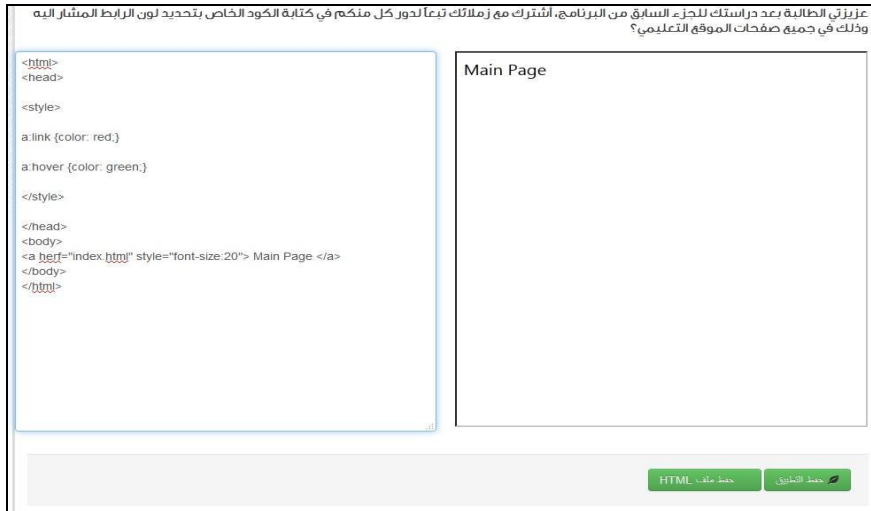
عزيزتي الطالبة بعد دراستك للجزء السابق من البرنامج، أشترك مع زملائك تبعاً لدور كل منكم في كتابة الكود الخاص بتحديد لون الرابط المشار اليه وذلك في جميع صفحات الموقع التعليمي؟

<html>
<head>

<style>

a:link {color: red;}

a:hover {color: green;}

</style>

</head>
<body>
<a herf="index.html" style="font-size:20"> Main Page </a>
</body>
</html>

Main Page

حفظ التطبيق

حفظ ملف HTML